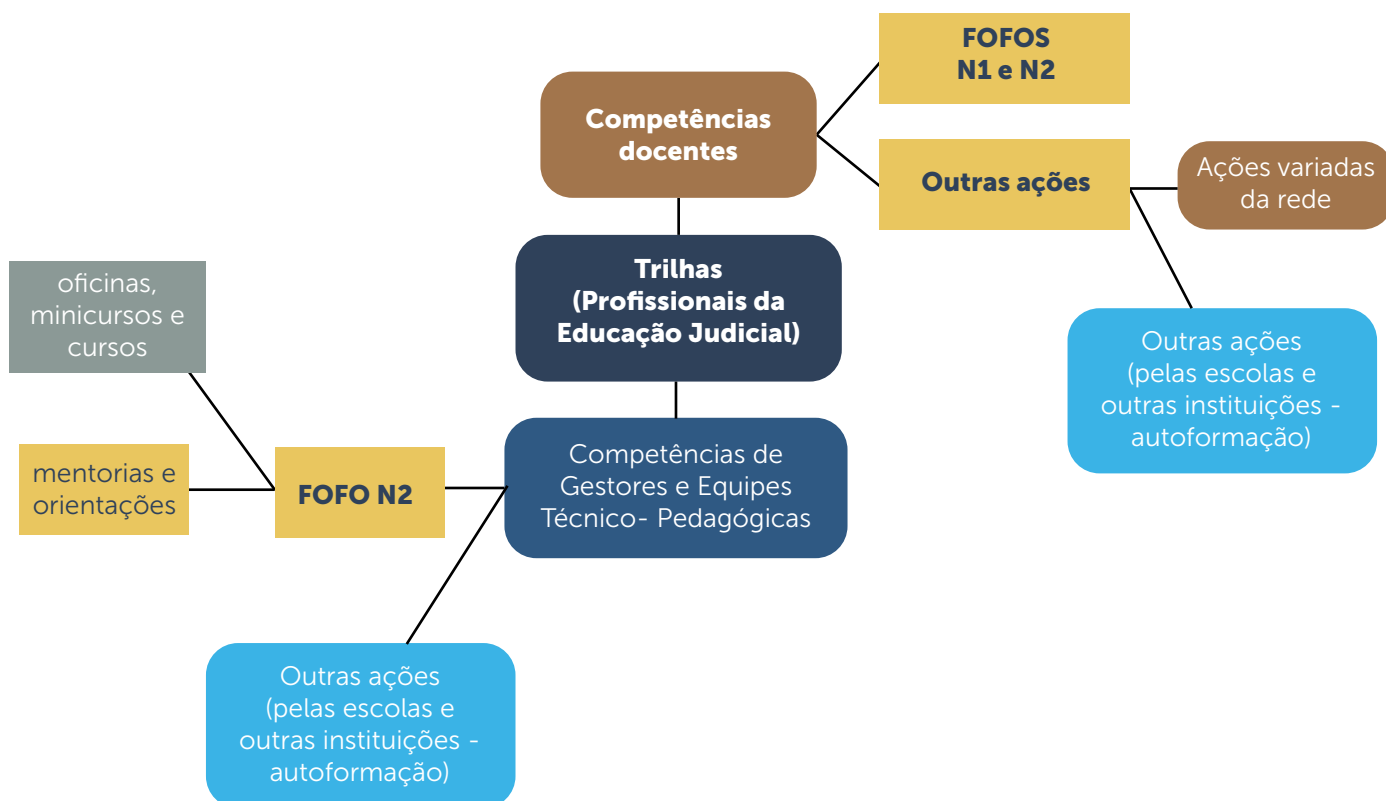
FOFOS
N1 e N2

Competências docentes

Outras ações

Ações variadas da rede

Trilhas (Profissionais da Educação Judicial)

oficinas, minicursos e cursos

Outras ações (pelas escolas e outras instituições - autoformação)

mentorias e orientações

FOFO N2

Competências de Gestores e Equipes Técnico- Pedagógicas

Outras ações (pelas escolas e outras instituições - autoformação)